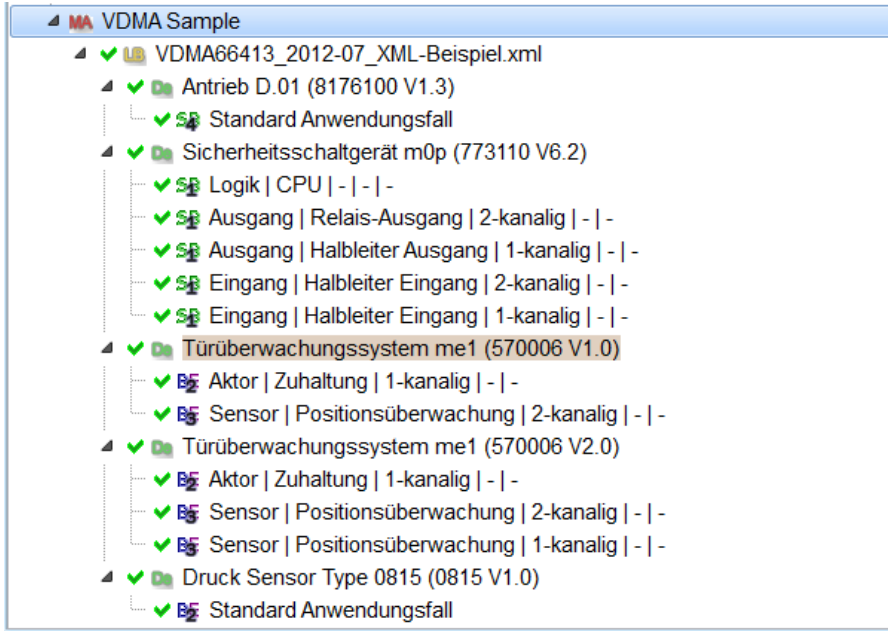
MA VDMA Sample
LB VDMA66413_2012-07_XML-Beispiel.xml
Antrieb D.01 (8176100 V1.3)
Standard Anwendungsfall
Sicherheitsschaltgerät m0p (773110 V6.2)
Logik | CPU | - | - | -
Ausgang | Relais-Ausgang | 2-kanalig | - | -
Ausgang | Halbleiter Ausgang | 1-kanalig | - | -
Eingang | Halbleiter Eingang | 2-kanalig | - | -
Eingang | Halbleiter Eingang | 1-kanalig | - | -
Türüberwachungssystem me1 (570006 V1.0)
Aktor | Zuhaltung | 1-kanalig | - | -
Sensor | Positionsüberwachung | 2-kanalig | - | -
Türüberwachungssystem me1 (570006 V2.0)
Aktor | Zuhaltung | 1-kanalig | - | -
Sensor | Positionsüberwachung | 2-kanalig | - | -
Sensor | Positionsüberwachung | 1-kanalig | - | -
Druck Sensor Type 0815 (0815 V1.0)
Standard Anwendungsfall